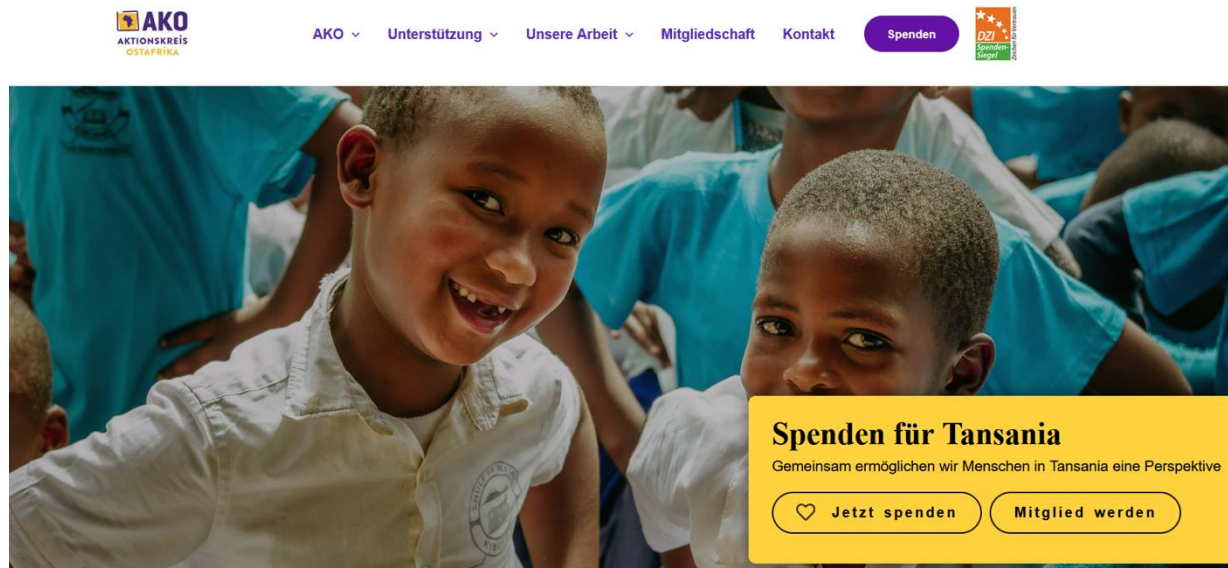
AKO
AKTIONSKREIS
OSTAFRIKA

AKO ⌄ Unterstützung ⌄ Unsere Arbeit ⌄ Mitgliedschaft Kontakt Spenden

DZI Spenden-Siegel Zeichen für Vertrauen

Spenden für Tansania

Gemeinsam ermöglichen wir Menschen in Tansania eine Perspektive

Jetzt spenden

Mitglied werden